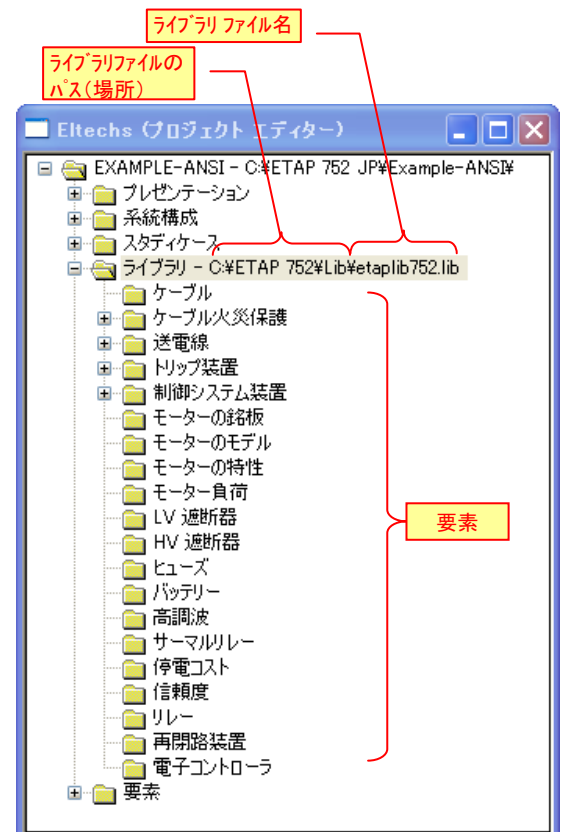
ライブラリ ファイル名

ライブラリファイルのパス（場所）

Eltechs (プロジェクト エディター)

EXAMPLE-ANSI - C:¥ETAP 752 JP¥Example-ANSI¥
プレゼンテーション
系統構成
スタディケース
ライブラリ - C:¥ETAP 752¥Lib¥etaplib752.lib
ケーブル
ケーブル火災保護
送電線
トリップ装置
制御システム装置
モーターの銘板
モーターのモデル
モーターの特性
モーター負荷
LV 遮断器
HV 遮断器
ヒューズ
バッテリー
高調波
サーマルリレー
停電コスト
信頼度
リレー
再閉路装置
電子コントローラ
要素

要素